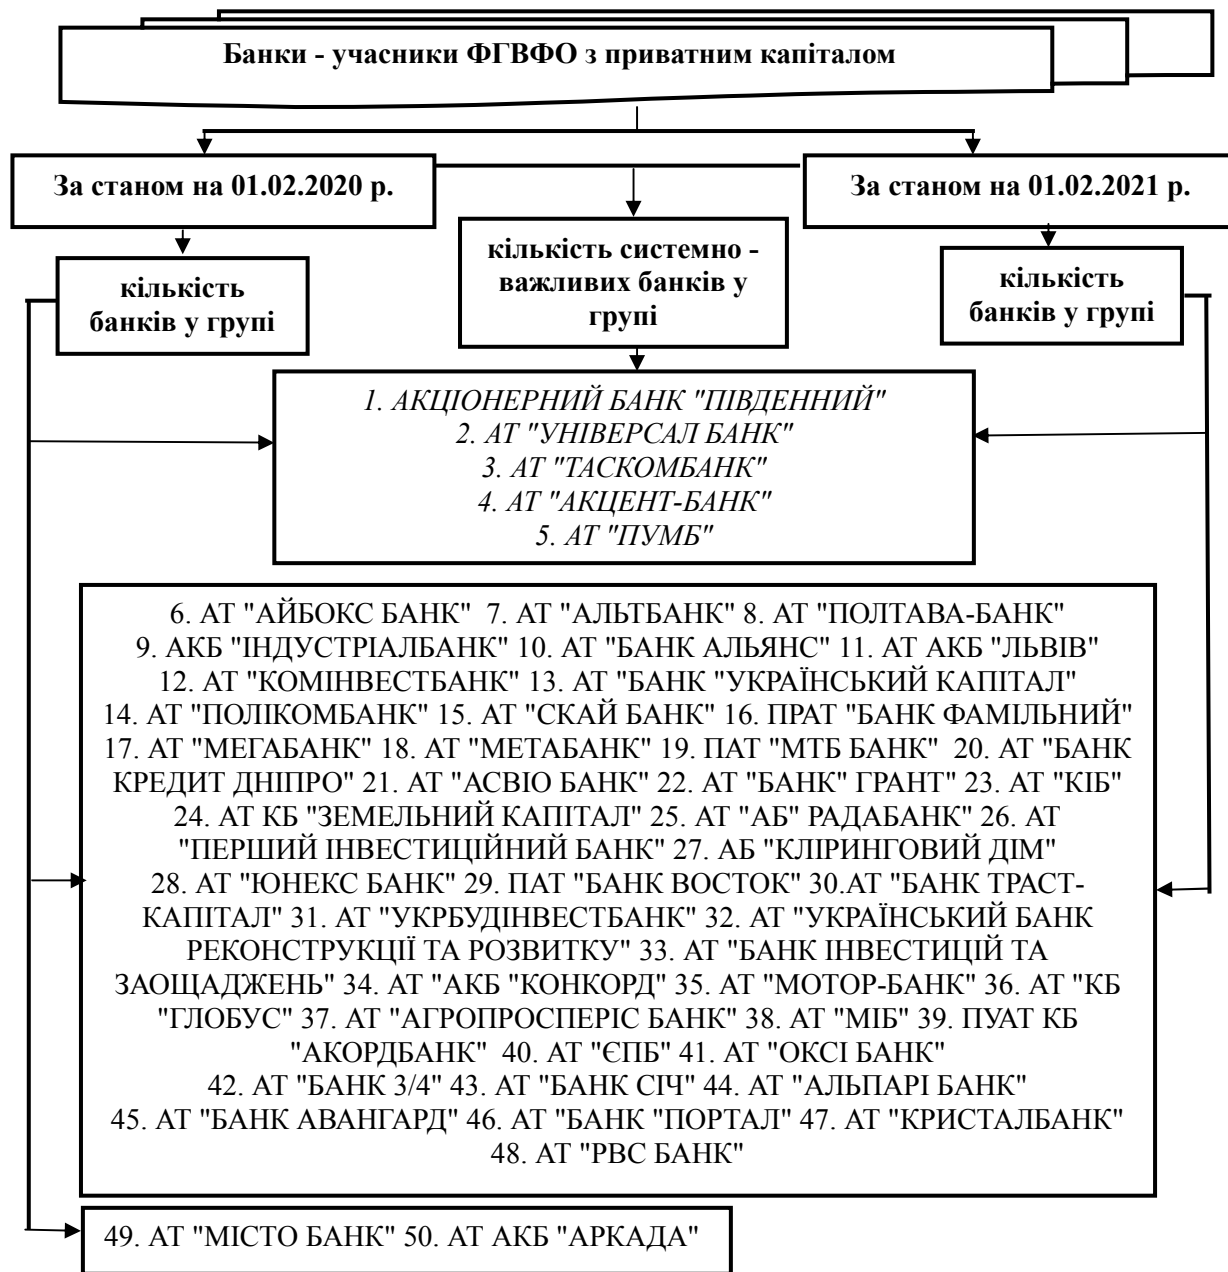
Банки - учасники ФГВФО з приватним капіталом

За станом на 01.02.2020 р.

кількість системно - важливих банків у групі

За станом на 01.02.2021 р.

кількість банків у групі

кількість банків у групі

1. АКЦІОНЕРНИЙ БАНК "ПІВДЕННИЙ"
2. АТ "УНІВЕРСАЛ БАНК"
3. АТ "ТАСКОМБАНК"
4. АТ "АКЦЕНТ-БАНК"
5. АТ "ПУМБ"

6. АТ "АЙБОКС БАНК" 7. АТ "АЛЬТБАНК" 8. АТ "ПОЛТАВА-БАНК" 9. АКБ "ІНДУСТРІАЛБАНК" 10. АТ "БАНК АЛЬЯНС" 11. АТ АКБ "ЛЬВІВ" 12. АТ "КОМІНВЕСТБАНК" 13. АТ "БАНК "УКРАЇНСЬКИЙ КАПІТАЛ" 14. АТ "ПОЛІКОМБАНК" 15. АТ "СКАЙ БАНК" 16. ПРАТ "БАНК ФАМІЛЬНИЙ" 17. АТ "МЕГАБАНК" 18. АТ "МЕТАБАНК" 19. ПАТ "МТБ БАНК" 20. АТ "БАНК КРЕДИТ ДНІПРО" 21. АТ "АСВІО БАНК" 22. АТ "БАНК" ГРАНТ" 23. АТ "КІБ" 24. АТ КБ "ЗЕМЕЛЬНИЙ КАПІТАЛ" 25. АТ "АБ" РАДАБАНК" 26. АТ "ПЕРШИЙ ІНВЕСТИЦІЙНИЙ БАНК" 27. АБ "КЛІРИНГОВИЙ ДІМ" 28. АТ "ЮНЕКС БАНК" 29. ПАТ "БАНК ВОСТОК" 30.АТ "БАНК ТРАСТ-КАПІТАЛ" 31. АТ "УКРБУДІНВЕСТБАНК" 32. АТ "УКРАЇНСЬКИЙ БАНК РЕКОНСТРУКЦІЇ ТА РОЗВИТКУ" 33. АТ "БАНК ІНВЕСТИЦІЙ ТА ЗАОЩАДЖЕНЬ" 34. АТ "АКБ "КОНКОРД" 35. АТ "МОТОР-БАНК" 36. АТ "КБ "ГЛОБУС" 37. АТ "АГРОПРОСПЕРІС БАНК" 38. АТ "МІБ" 39. ПУАТ КБ "АКОРДБАНК" 40. АТ "ЄПБ" 41. АТ "ОКСІ БАНК" 42. АТ "БАНК 3/4" 43. АТ "БАНК СІЧ" 44. АТ "АЛЬПАРІ БАНК" 45. АТ "БАНК АВАНГАРД" 46. АТ "БАНК "ПОРТАЛ" 47. АТ "КРИСТАЛБАНК" 48. АТ "РВС БАНК"

49. АТ "МІСТО БАНК" 50. АТ АКБ "АРКАДА"